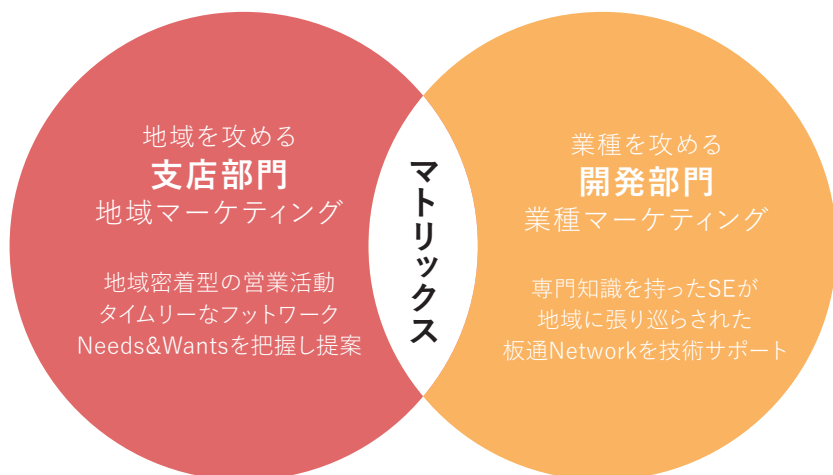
地域を攻める
支店部門
地域マーケティング

地域密着型の営業活動
タイムリーなフットワーク
Needs&Wantsを把握し提案

マトリックス

業種を攻める
開発部門
業種マーケティング

専門知識を持ったSEが
地域に張り巡らされた
板通Networkを技術サポート